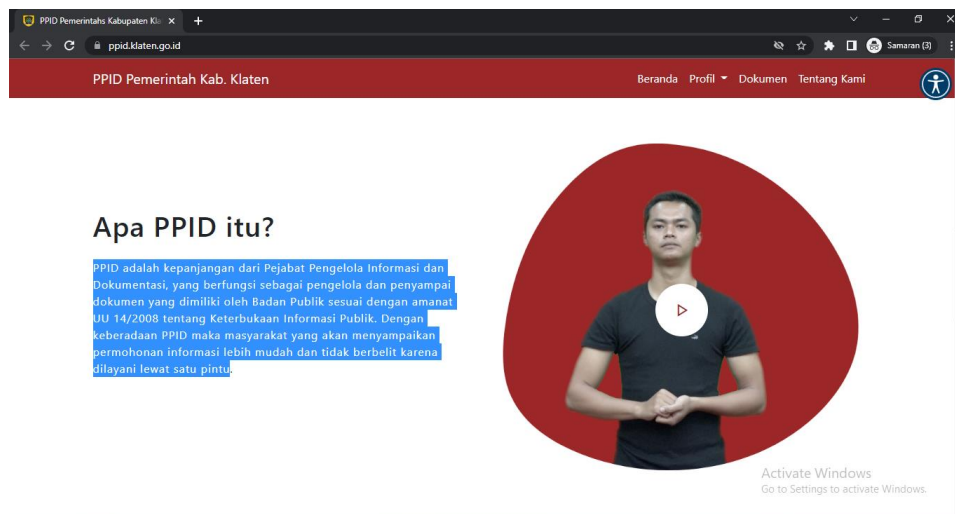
PPID Pemerintahs Kabupaten Kla ×

ppid.klaten.go.id

Samaran (3)

PPID Pemerintah Kab. Klaten

Beranda Profil Dokumen Tentang Kami

Apa PPID itu?

PPID adalah kepanjangan dari Pejabat Pengelola Informasi dan Dokumentasi, yang berfungsi sebagai pengelola dan penyampai dokumen yang dimiliki oleh Badan Publik sesuai dengan amanat UU 14/2008 tentang Keterbukaan Informasi Publik. Dengan keberadaan PPID maka masyarakat yang akan menyampaikan permohonan informasi lebih mudah dan tidak berbelit karena dilayani lewat satu pintu.

Activate Windows
Go to Settings to activate Windows.